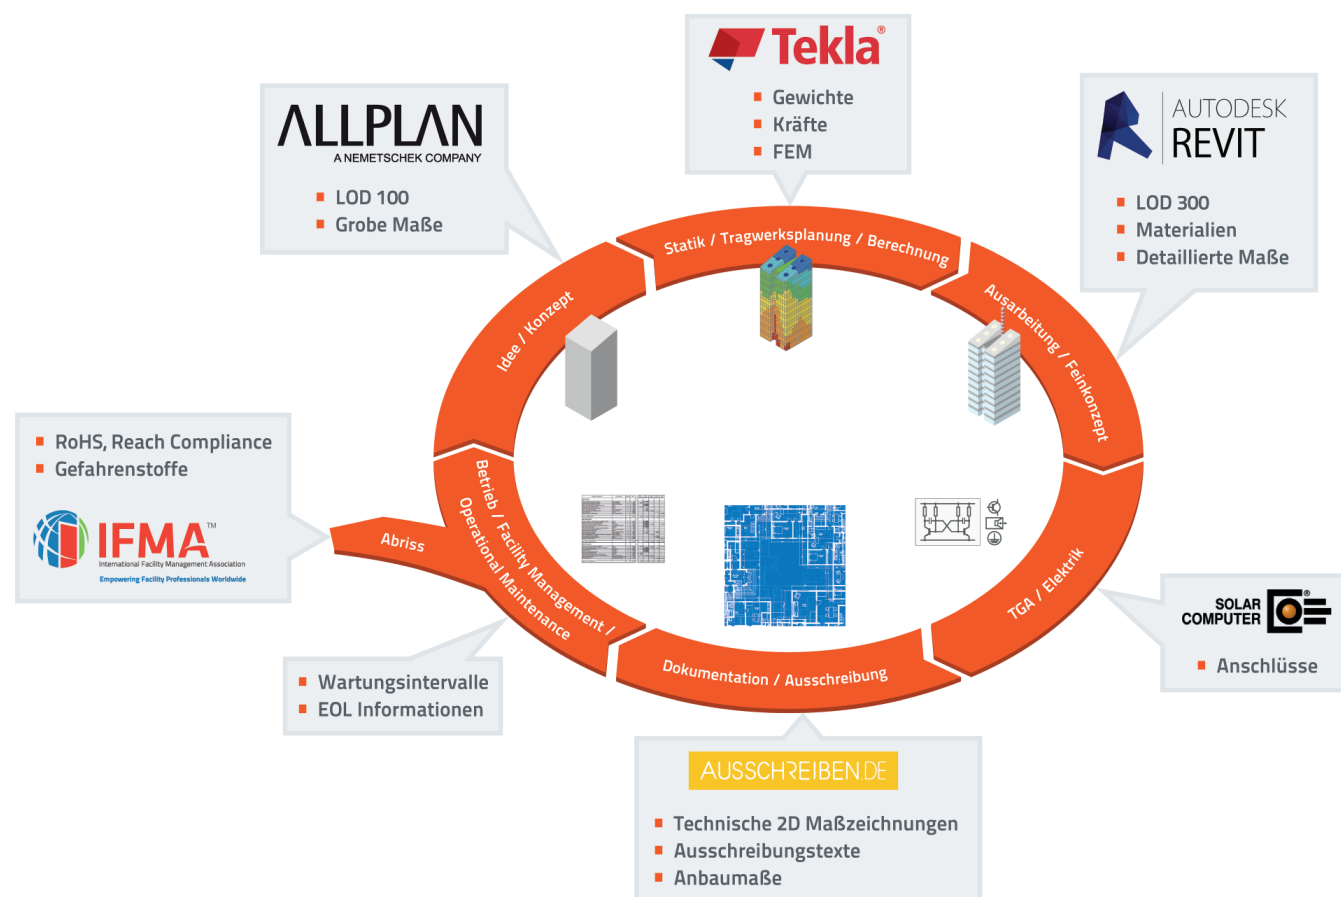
Tekla®
Gewichte
Kräfte
FEM

ALLPLAN
A NEMETSCHEK COMPANY
LOD 100
Grobe Maße

AUTODESK
REVIT
LOD 300
Materialien
Detaillierte Maße

Statik / Tragwerksplanung / Berechnung

Idee / Konzept

Ausarbeitung / Feinkonzept

RoHS, Reach Compliance
Gefahrenstoffe

IFMA™
International Facility Management Association
Empowering Facility Professionals Worldwide

Abriss

Betrieb / Facility Management / Operational Maintenance

TGA / Elektrik

SOLAR COMPUTER®
Anschlüsse

Dokumentation / Ausschreibung

Wartungsintervalle
EOL Informationen

AUSSCHREIBEN.DE
Technische 2D Maßzeichnungen
Ausschreibungstexte
Anbaumaße